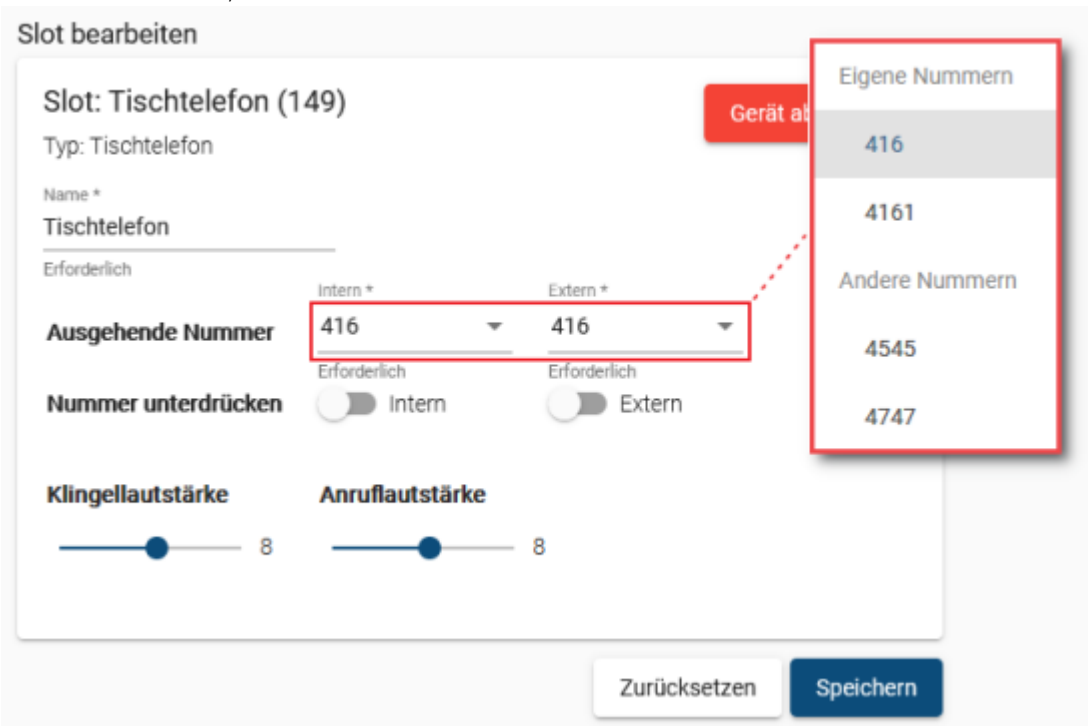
Slot bearbeiten

Slot: Tischtelefon (149)

Typ: Tischtelefon

Gerät ab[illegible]

Name *

Tischtelefon

Erforderlich

Eigene Nummern

416

4161

Andere Nummern

4545

4747

Ausgehende Nummer

Intern *

416

Erforderlich

Extern *

416

Erforderlich

Nummer unterdrücken

Intern

Extern

Klingellautstärke

8

Anruflautstärke

8

Zurücksetzen

Speichern